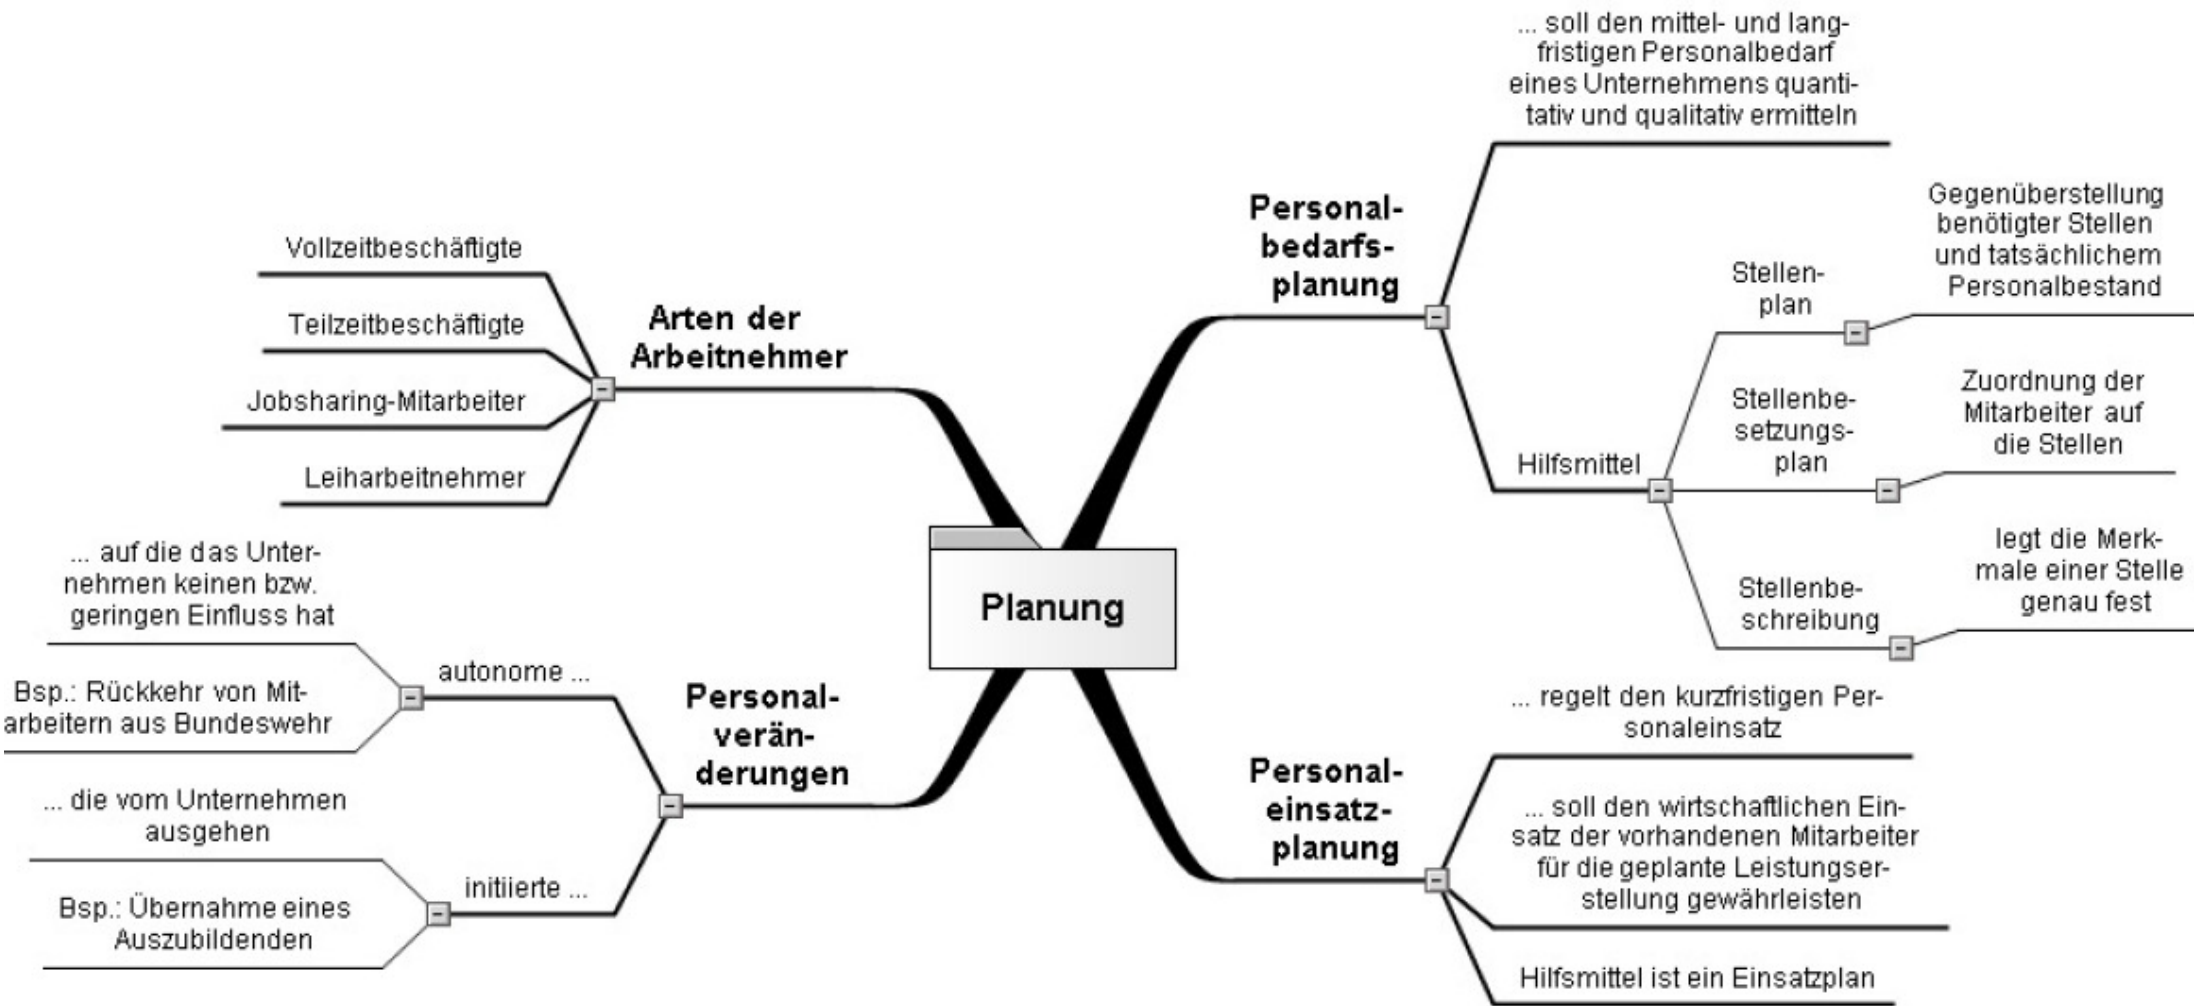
Planung

Arten der Arbeitnehmer

Vollzeitbeschäftigte

Teilzeitbeschäftigte

Jobsharing-Mitarbeiter

Leiharbeitnehmer

Personalbedarfsplanung

... soll den mittel- und langfristigen Personalbedarf eines Unternehmens quantitativ und qualitativ ermitteln

Hilfsmittel

Stellenplan

Gegenüberstellung benötigter Stellen und tatsächlichem Personalbestand

Stellenbesetzungsplan

Zuordnung der Mitarbeiter auf die Stellen

Stellenbeschreibung

legt die Merkmale einer Stelle genau fest

Personalveränderungen

autonome ...

... auf die das Unternehmen keinen bzw. geringen Einfluss hat

Bsp.: Rückkehr von Mitarbeitern aus Bundeswehr

initiierte ...

... die vom Unternehmen ausgehen

Bsp.: Übernahme eines Auszubildenden

Personaleinsatzplanung

... regelt den kurzfristigen Personaleinsatz

... soll den wirtschaftlichen Einsatz der vorhandenen Mitarbeiter für die geplante Leistungserstellung gewährleisten

Hilfsmittel ist ein Einsatzplan